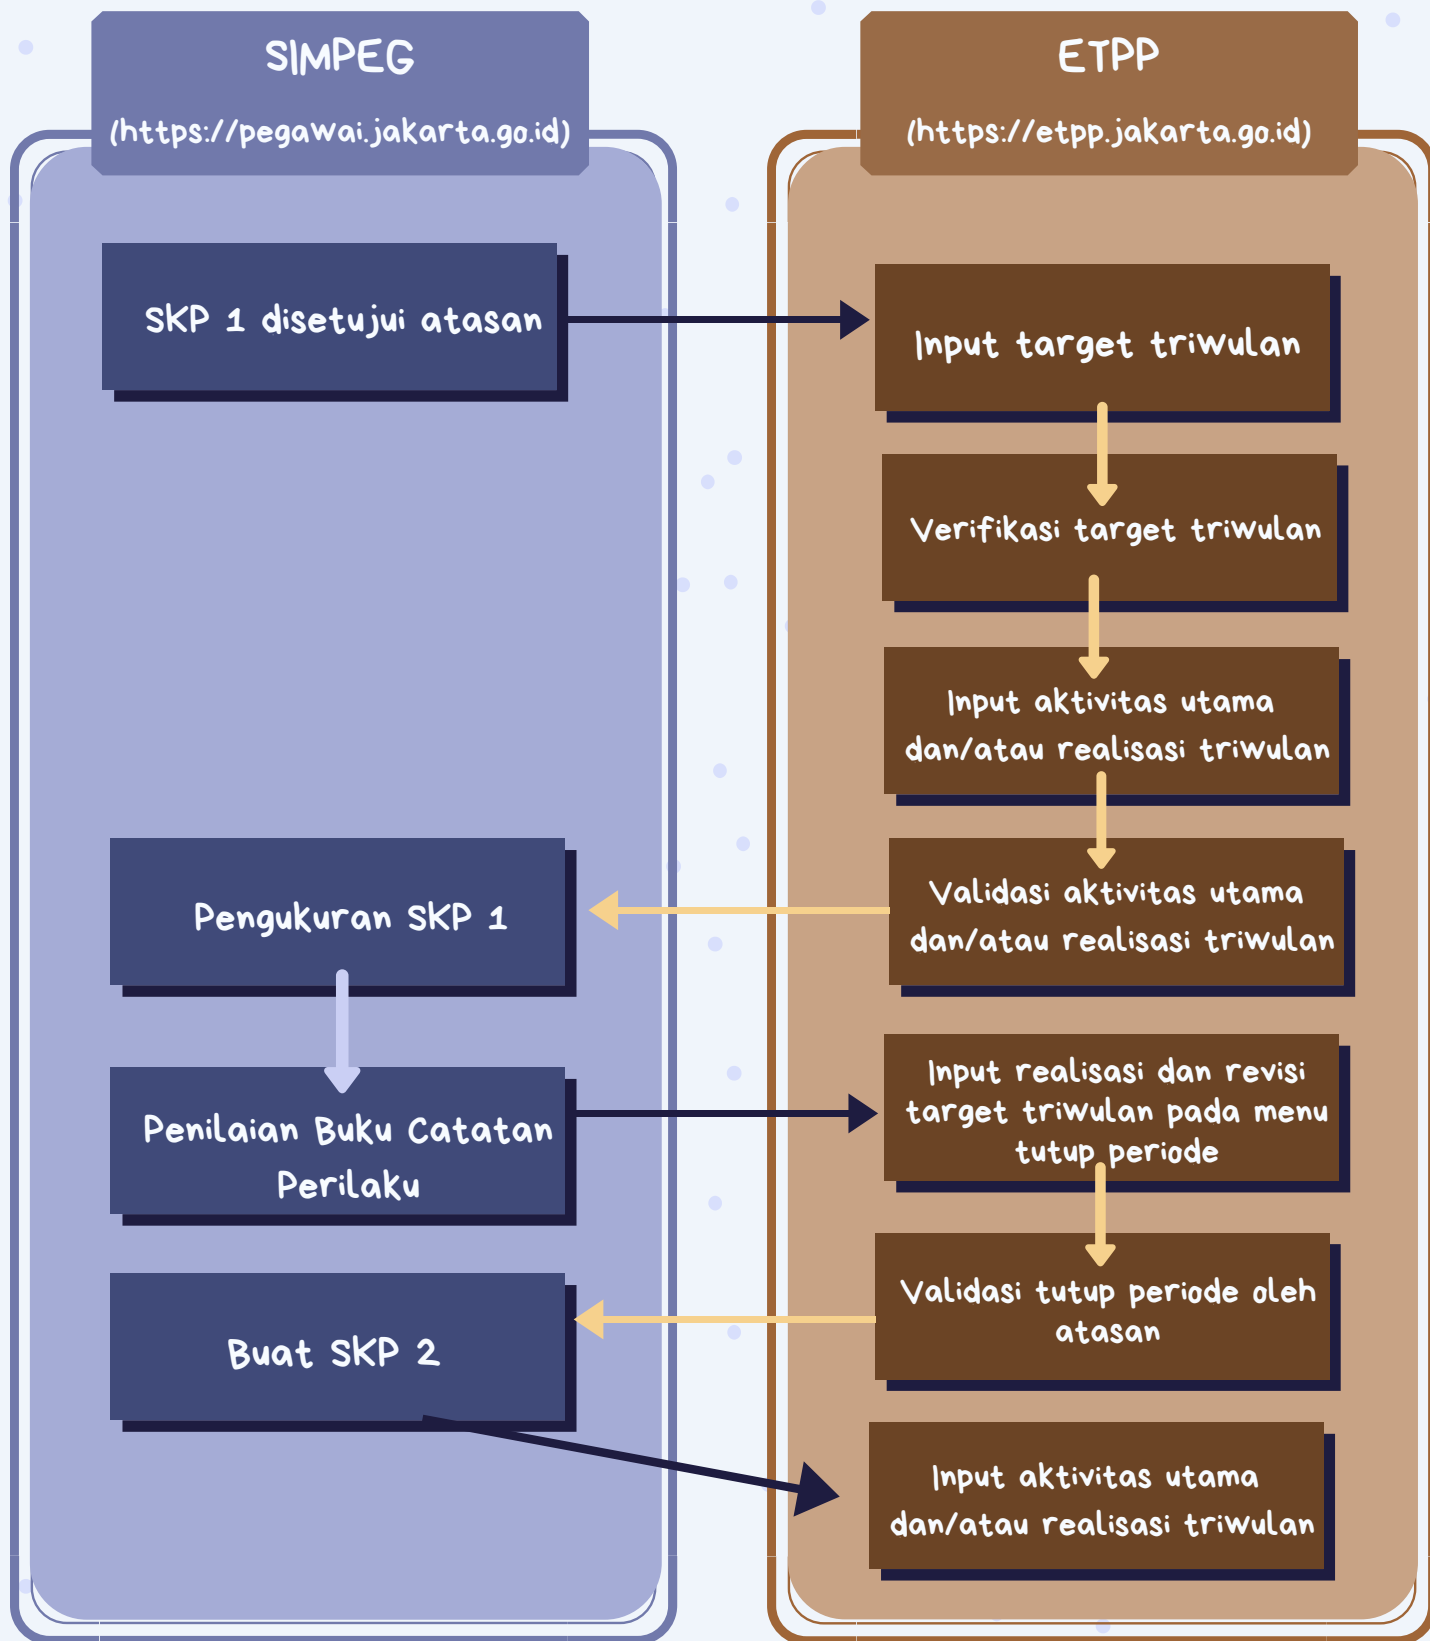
SIMPEG

(https://pegawai.jakarta.go.id)

SKP 1 disetujui atasan

Pengukuran SKP 1

Penilaian Buku Catatan Perilaku

Buat SKP 2

ETPP

(https://etpp.jakarta.go.id)

Input target triwulan

Verifikasi target triwulan

Input aktivitas utama dan/atau realisasi triwulan

Validasi aktivitas utama dan/atau realisasi triwulan

Input realisasi dan revisi target triwulan pada menu tutup periode

Validasi tutup periode oleh atasan

Input aktivitas utama dan/atau realisasi triwulan